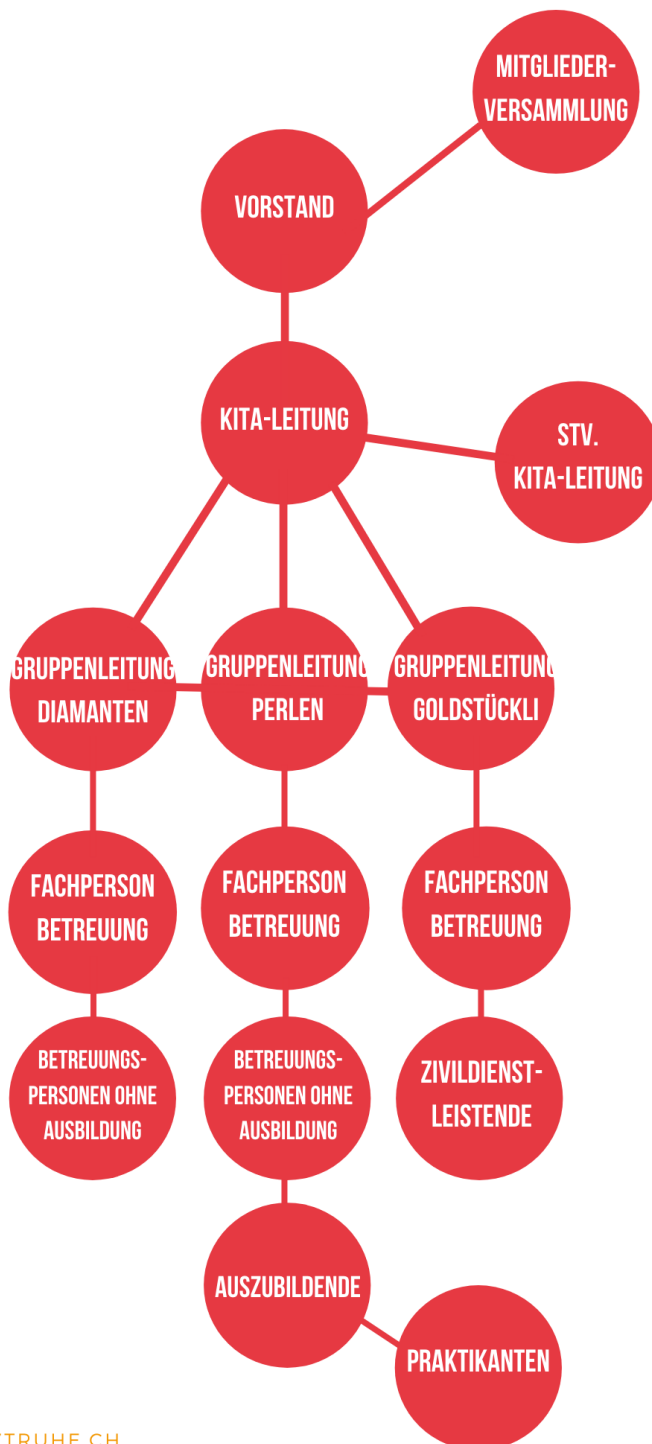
MITGLIEDERVERSAMMLUNG

VORSTAND

KITA-LEITUNG

STV. KITA-LEITUNG

GRUPPENLEITUNG DIAMANTEN

GRUPPENLEITUNG PERLEN

GRUPPENLEITUNG GOLDSTÜCKLI

FACHPERSON BETREUUNG

FACHPERSON BETREUUNG

FACHPERSON BETREUUNG

BETREUUNGSPERSONEN OHNE AUSBILDUNG

BETREUUNGSPERSONEN OHNE AUSBILDUNG

ZIVILDIENSTLEISTENDE

AUSZUBILDENDE

PRAKTIKANTEN

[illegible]TRUHE.CH